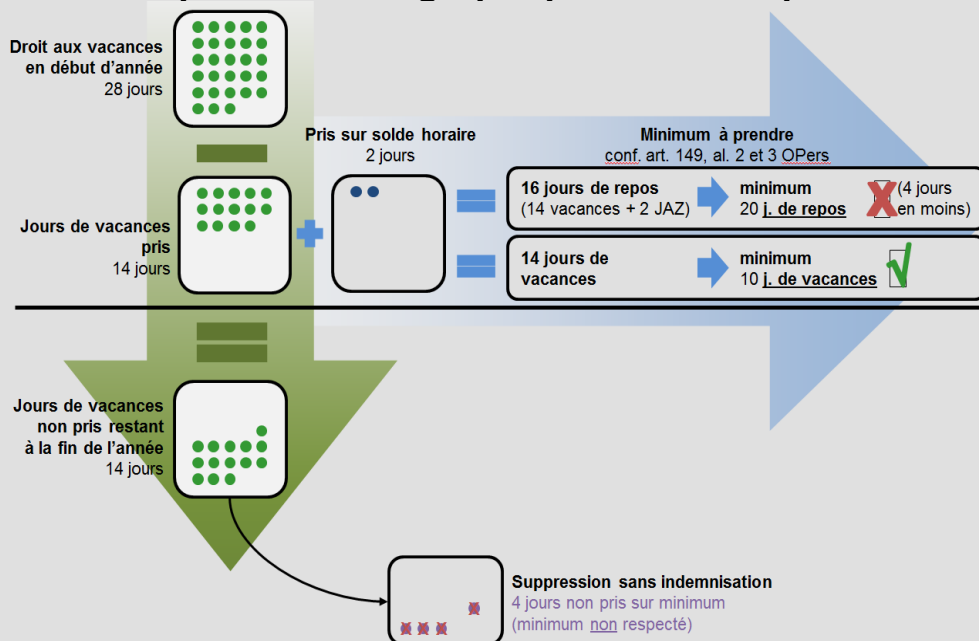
Droit aux vacances en début d'année
28 jours

Pris sur solde horaire
2 jours

Minimum à prendre
conf. art. 149, al. 2 et 3 OPers

Jours de vacances pris
14 jours

16 jours de repos
(14 vacances + 2 JAZ)

minimum
20 j. de repos

(4 jours en moins)

14 jours de vacances

minimum
10 j. de vacances

Jours de vacances non pris restant à la fin de l'année
14 jours

Suppression sans indemnisation
4 jours non pris sur minimum
(minimum non respecté)